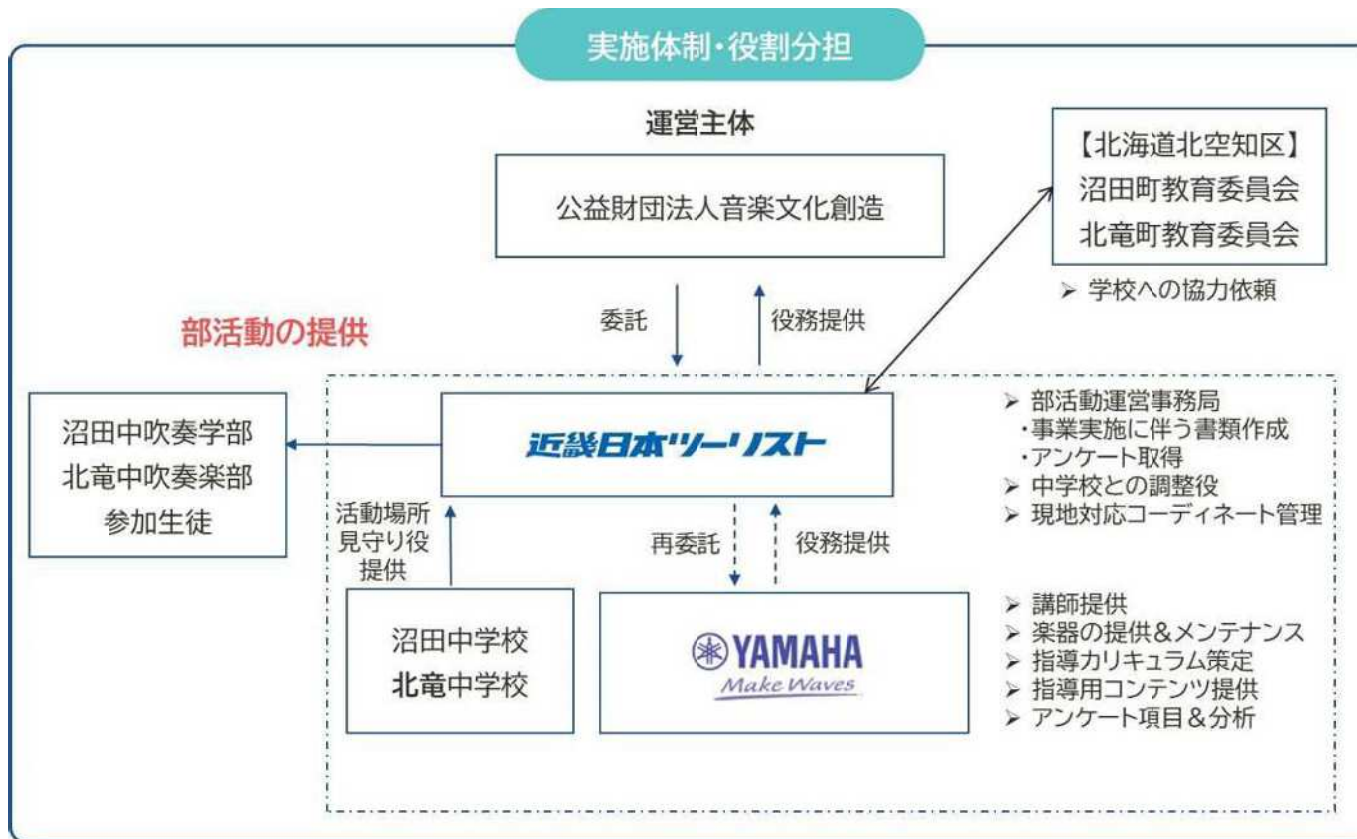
実施体制・役割分担

運営主体

公益財団法人音楽文化創造

【北海道北空知区】
沼田町教育委員会
北竜町教育委員会

➢ 学校への協力依頼

委託

役務提供

部活動の提供

沼田中吹奏学部
北竜中吹奏楽部
参加生徒

近畿日本ツーリスト

➢ 部活動運営事務局
・事業実施に伴う書類作成
・アンケート取得
➢ 中学校との調整役
➢ 現地対応コーディネート管理

活動場所
見守り役
提供

再委託

役務提供

沼田中学校
北竜中学校

YAMAHA
Make Waves

➢ 講師提供
➢ 楽器の提供&メンテナンス
➢ 指導カリキュラム策定
➢ 指導用コンテンツ提供
➢ アンケート項目&分析